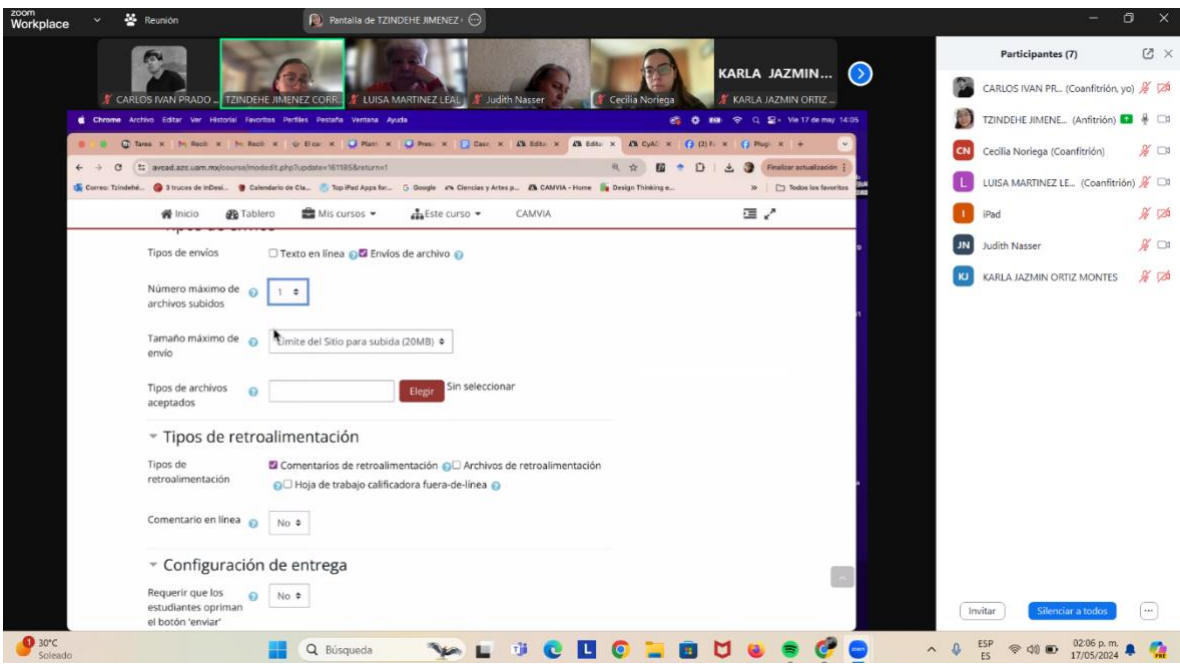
zoom Workplace

Reunión

Pantalla de TZINDEHE JIMENEZ

CARLOS IVAN PRADO ...

TZINDEHE JIMENEZ CORR...

LUISA MARTINEZ LEAL

Judith Nasser

Cecilia Noriega

KARLA JAZMIN...

KARLA JAZMIN ORTIZ ...

Chrome Archivo Editar Ver Historial Favoritos Perfiles Pestaña Ventana Ayuda

Vie 17 de may 14:05

avcad.azc.uam.mx/course/modedit.php?update=161185&return=1

Finalizar actualización

Correo: Tzindehé... 3 trucos de inDesi... Calendario de Cla... Top iPad Apps for... Google Ciencias y Artes p... CAMVIA - Home Design Thinking e...

Todos los favoritos

Inicio Tablero Mis cursos Este curso CAMVIA

Tipos de envíos

Texto en línea Envíos de archivo

Número máximo de archivos subidos

1

Tamaño máximo de envío

Límite del Sitio para subida (20MB)

Tipos de archivos aceptados

Elegir Sin seleccionar

Tipos de retroalimentación

Tipos de retroalimentación

Comentarios de retroalimentación Archivos de retroalimentación Hoja de trabajo calificadora fuera-de-línea

Comentario en línea

No

Configuración de entrega

Requerir que los estudiantes opriman el botón 'enviar'

No

Participantes (7)

CARLOS IVAN PR... (Coanfitrión, yo)

TZINDEHE JIMENE... (Anfitrión)

Cecilia Noriega (Coanfitrión)

LUISA MARTINEZ LE... (Coanfitrión)

iPad

Judith Nasser

KARLA JAZMIN ORTIZ MONTES

Invitar

Silenciar a todos

30°C Soleado

Búsqueda

ESP ES

02:06 p. m. 17/05/2024